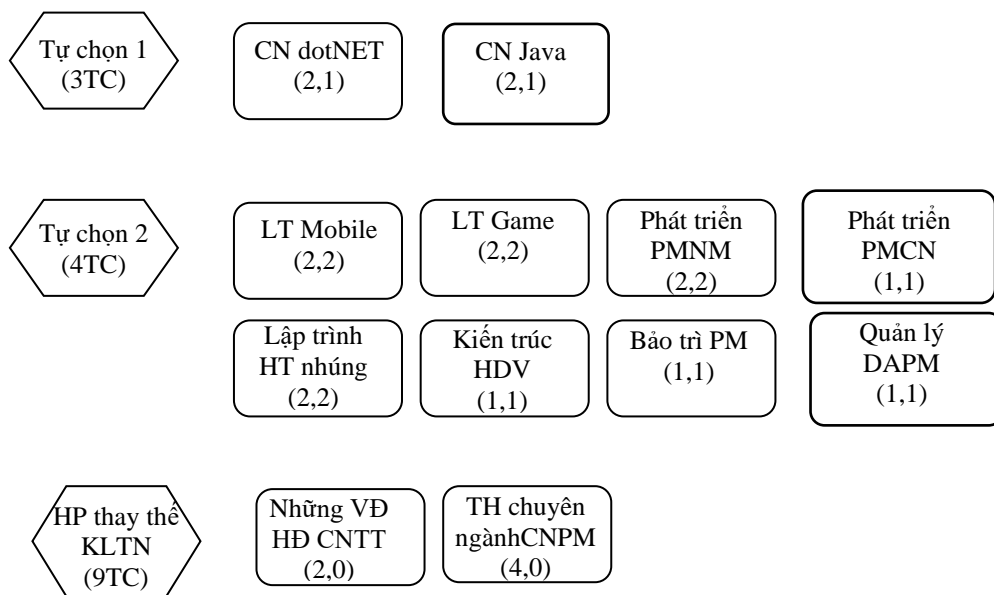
Tự chọn 1 (3TC)

CN dotNET (2,1)

CN Java (2,1)

Tự chọn 2 (4TC)

LT Mobile (2,2)

LT Game (2,2)

Phát triển PMNM (2,2)

Phát triển PMCN (1,1)

Lập trình HT nhúng (2,2)

Kiến trúc HDV (1,1)

Bảo trì PM (1,1)

Quản lý DAPM (1,1)

HP thay thế KLTN (9TC)

Những VĐ HĐ CNTT (2,0)

TH chuyên ngànhCNPM (4,0)